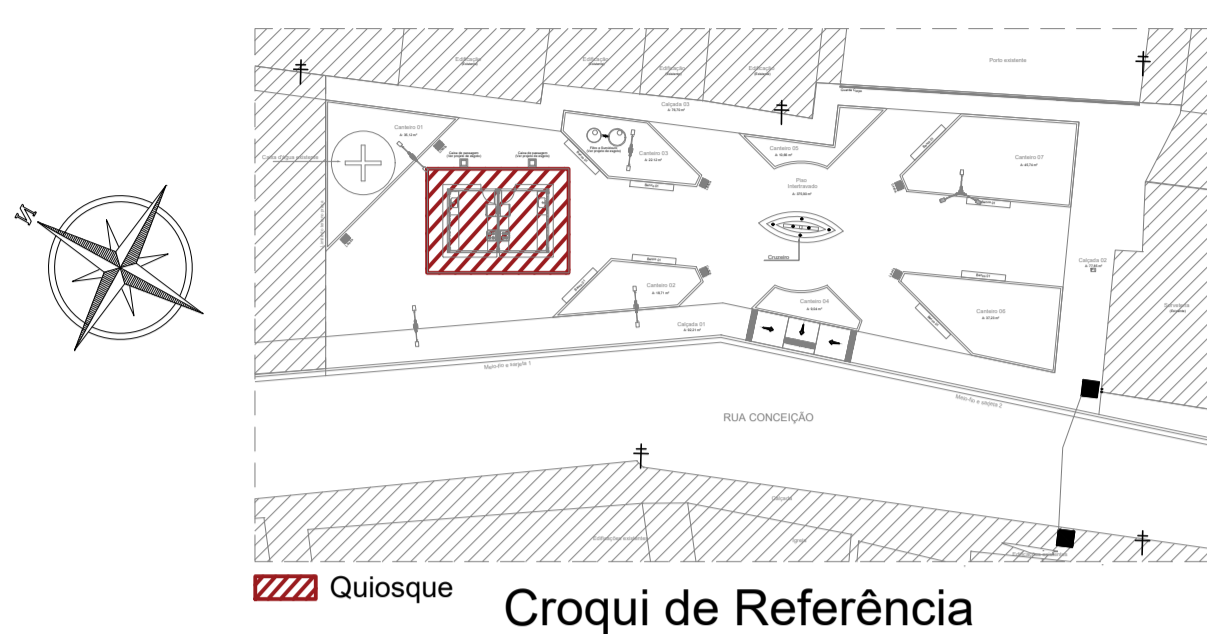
N

Edificação (Existente)

Edificação (Existente)

Edificação (Existente)

Edificação (Existente)

Posto existente

Calçada 03

Canteiro 01

Caixa d'água existente

Caixa de passagem

Caixa de passagem

Canteiro 03

Canteiro 05

Canteiro 07

Piso Intertravado

Cruzeiro

Calçada 02

Canteiro 02

Canteiro 04

Canteiro 06

Calçada 01

Meio-fio e sarjeta 1

RUA CONCEIÇÃO

Meio-fio e sarjeta 2

Calçada

Edificação existente

Igreja

Quiosque

Croqui de Referência